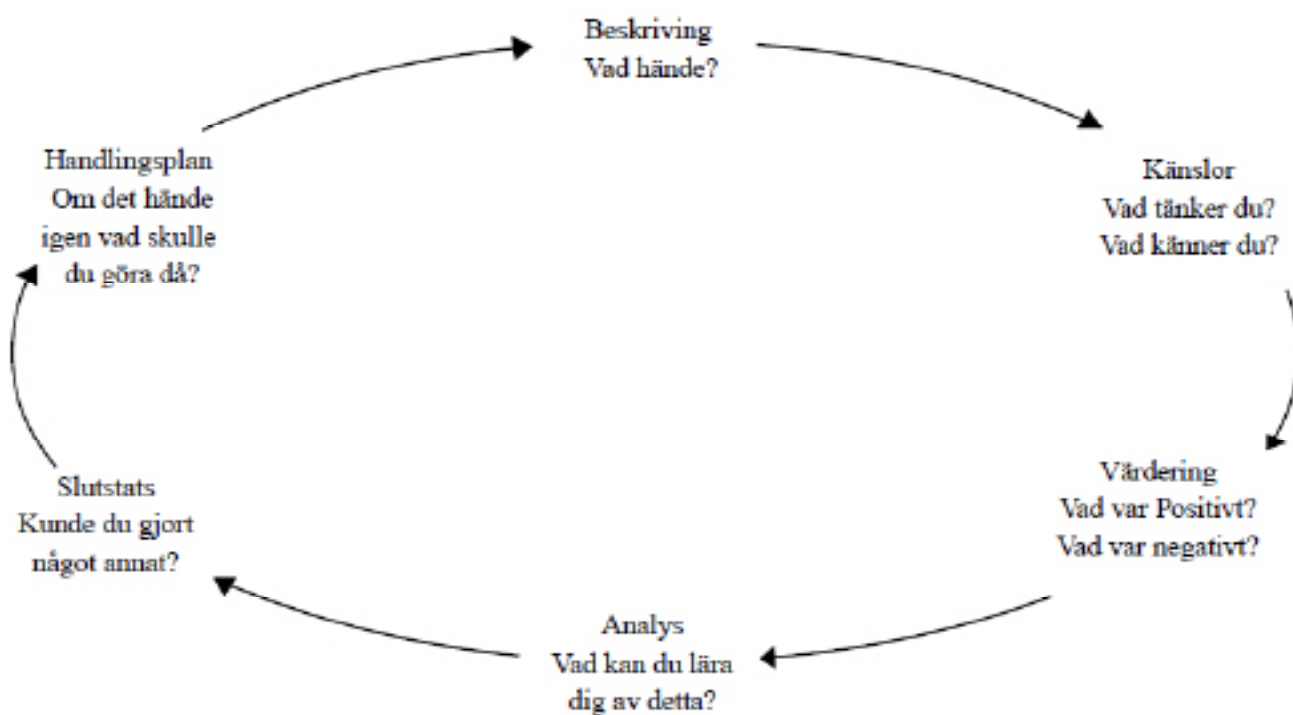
Beskriving
Vad hände?

Känslor
Vad tänker du?
Vad känner du?

Värdering
Vad var Positivt?
Vad var negativt?

Analys
Vad kan du lära dig av detta?

Slutstats
Kunde du gjort något annat?

Handlingsplan
Om det hände igen vad skulle du göra då?